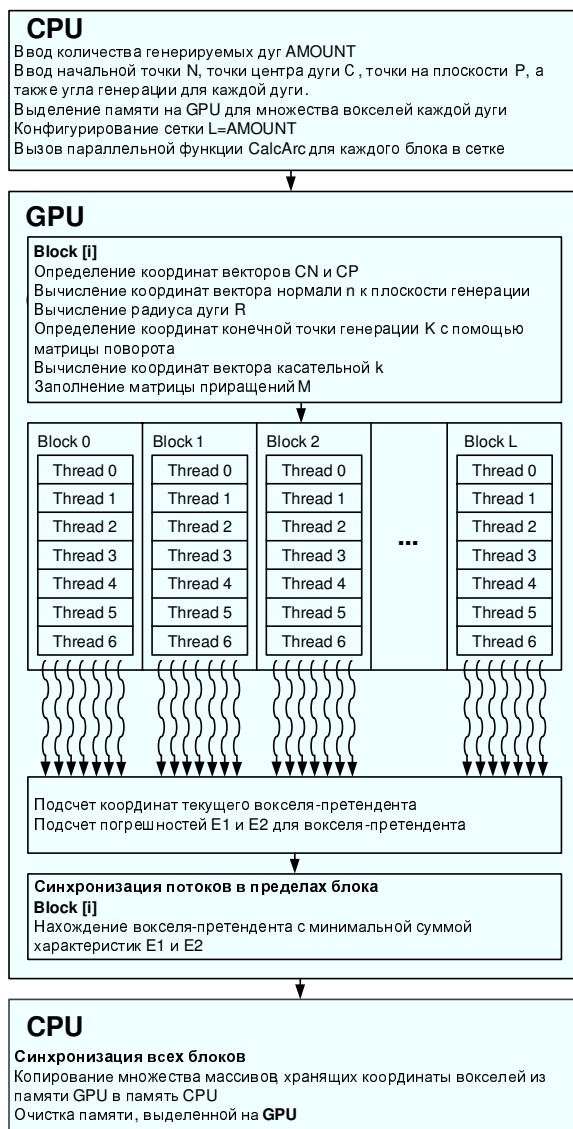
CPU
Ввод количества генерируемых дуг AMOUNT
Ввод начальной точки N, точки центра дуги C , точки на плоскости P, а также угла генерации для каждой дуги.
Выделение памяти на GPU для множества вокселей каждой дуги
Конфигурирование сетки L=AMOUNT
Вызов параллельной функции CalcArc для каждого блока в сетке

GPU
Block [i]
Определение координат векторов CN и CP
Вычисление координат вектора нормали n к плоскости генерации
Вычисление радиуса дуги R
Определение координат конечной точки генерации K с помощью матрицы поворота
Вычисление координат вектора касательной k
Заполнение матрицы приращений M

| Block 0 | Block 1 | Block 2 | | Block L |
|---|---|---|---|---|
| Thread 0 | Thread 0 | Thread 0 | ... | Thread 0 |
| Thread 1 | Thread 1 | Thread 1 | | Thread 1 |
| Thread 2 | Thread 2 | Thread 2 | | Thread 2 |
| Thread 3 | Thread 3 | Thread 3 | | Thread 3 |
| Thread 4 | Thread 4 | Thread 4 | | Thread 4 |
| Thread 5 | Thread 5 | Thread 5 | | Thread 5 |
| Thread 6 | Thread 6 | Thread 6 | | Thread 6 |

Подсчет координат текущего вокселя-претендента
Подсчет погрешностей E1 и E2 для вокселя-претендента

Синхронизация потоков в пределах блока
Block [i]
Нахождение вокселя-претендента с минимальной суммой характеристик E1 и E2

CPU
Синхронизация всех блоков
Копирование множества массивов, хранящих координаты вокселей из памяти GPU в память CPU
Очистка памяти, выделенной на GPU